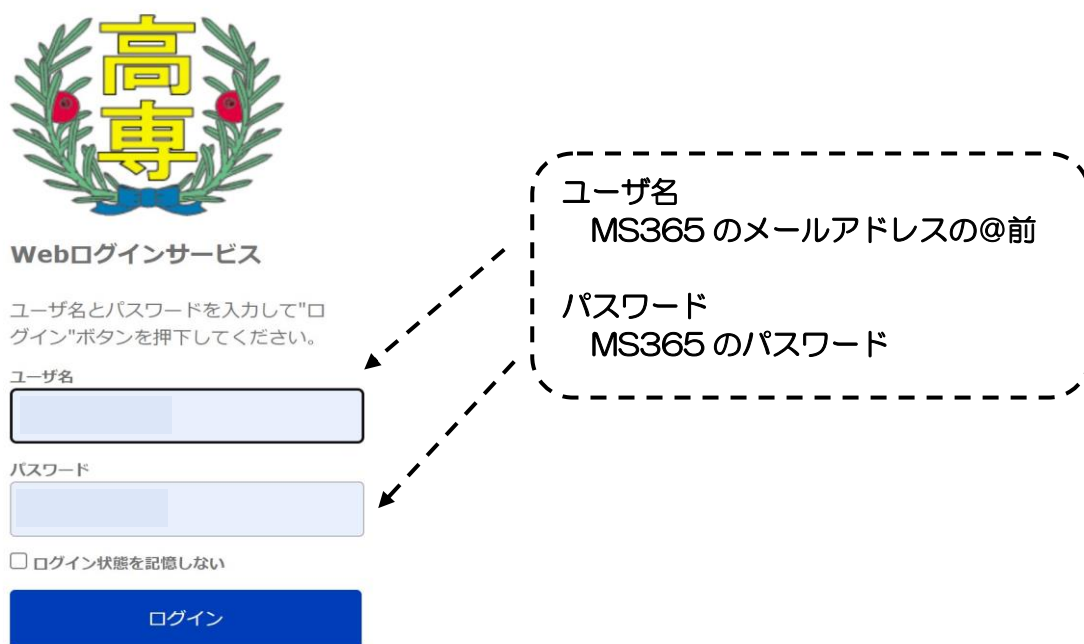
高専

Webログインサービス

ユーザ名とパスワードを入力して"ログイン"ボタンを押下してください。

ユーザ名

パスワード

☐ ログイン状態を記憶しない

ログイン

ユーザ名
MS365 のメールアドレスの@前

パスワード
MS365 のパスワード